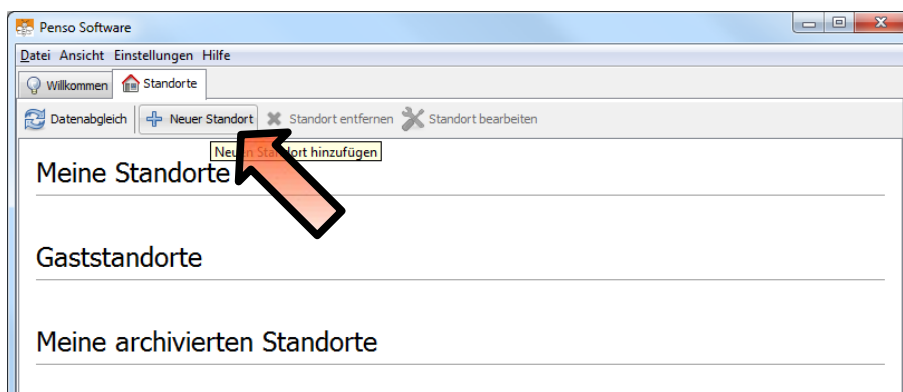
Penso Software

Datei Ansicht Einstellungen Hilfe

Willkommen Standorte

Datenabgleich Neuer Standort Standort entfernen Standort bearbeiten

Neu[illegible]ort hinzufügen

Meine Standorte

Gaststandorte

Meine archivierten Standorte